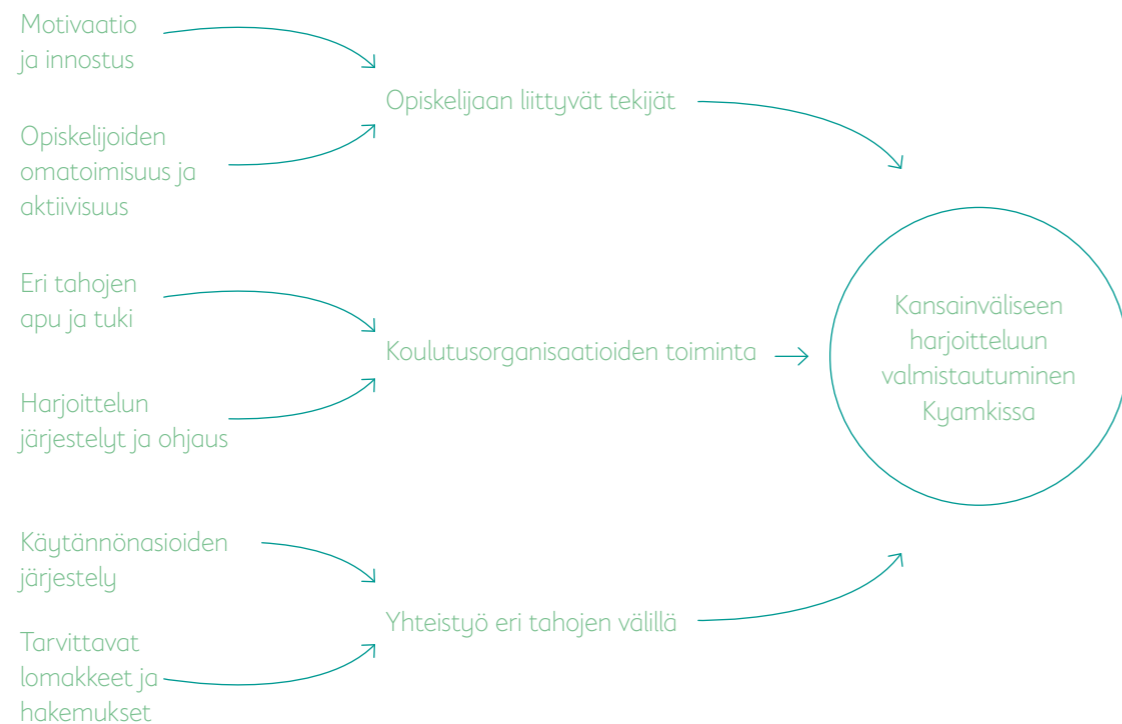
Motivaatio ja innostus

Opiskelijoiden omatoimisuus ja aktiivisuus

Opiskelijaan liittyvät tekijät

Eri tahojen apu ja tuki

Harjoittelun järjestelyt ja ohjaus

Koulutusorganisaatioiden toiminta

Kansainväliseen harjoitteluun valmistautuminen Kyamkissa

Käytännönasioiden järjestely

Tarvittavat lomakkeet ja hakemukset

Yhteistyö eri tahojen välillä